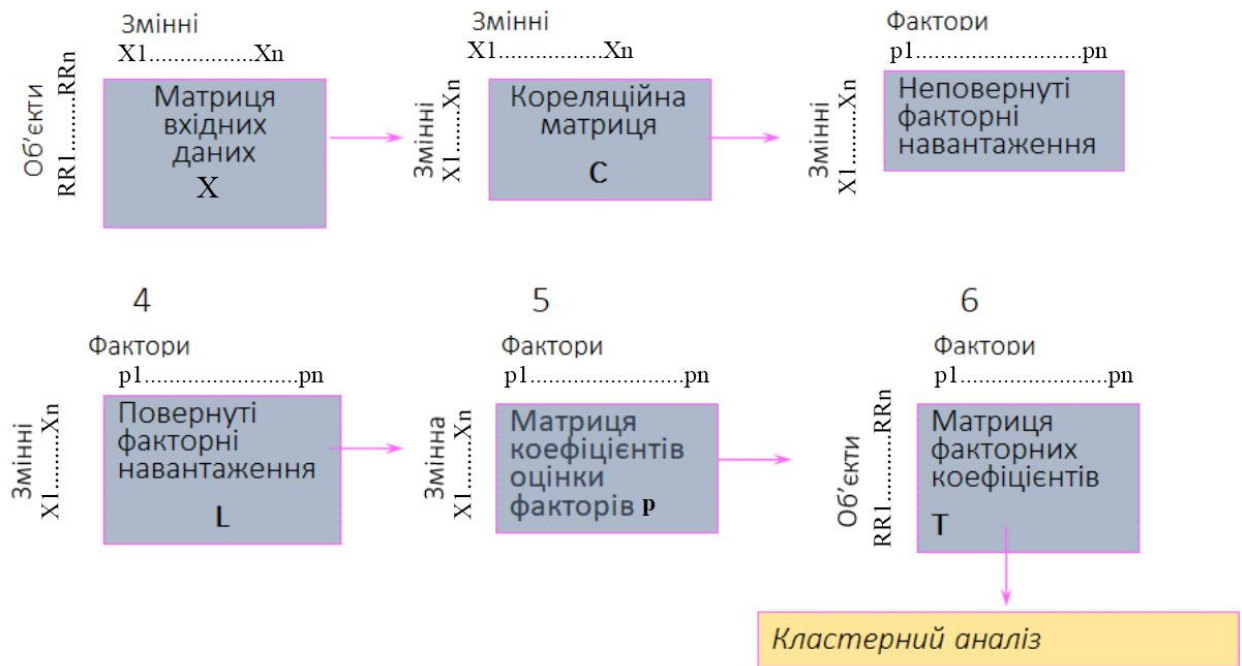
Змінні
X1................Xn
Об'єкти
RR1........RRn
Матриця вхідних даних
X

Змінні
X1................Xn
Змінні
X1........Xn
Кореляційна матриця
C

Фактори
p1..........................pn
Змінні
X1........Xn
Неповернуті факторні навантаження

4
Фактори
p1........................pn
Змінні
X1........Xn
Повернуті факторні навантаження
L

5
Фактори
p1........................pn
Змінна
X1........Xn
Матриця коефіцієнтів оцінки факторів p

6
Фактори
p1........................pn
Об'єкти
RR1........RRn
Матриця факторних коефіцієнтів
T

Кластерний аналіз